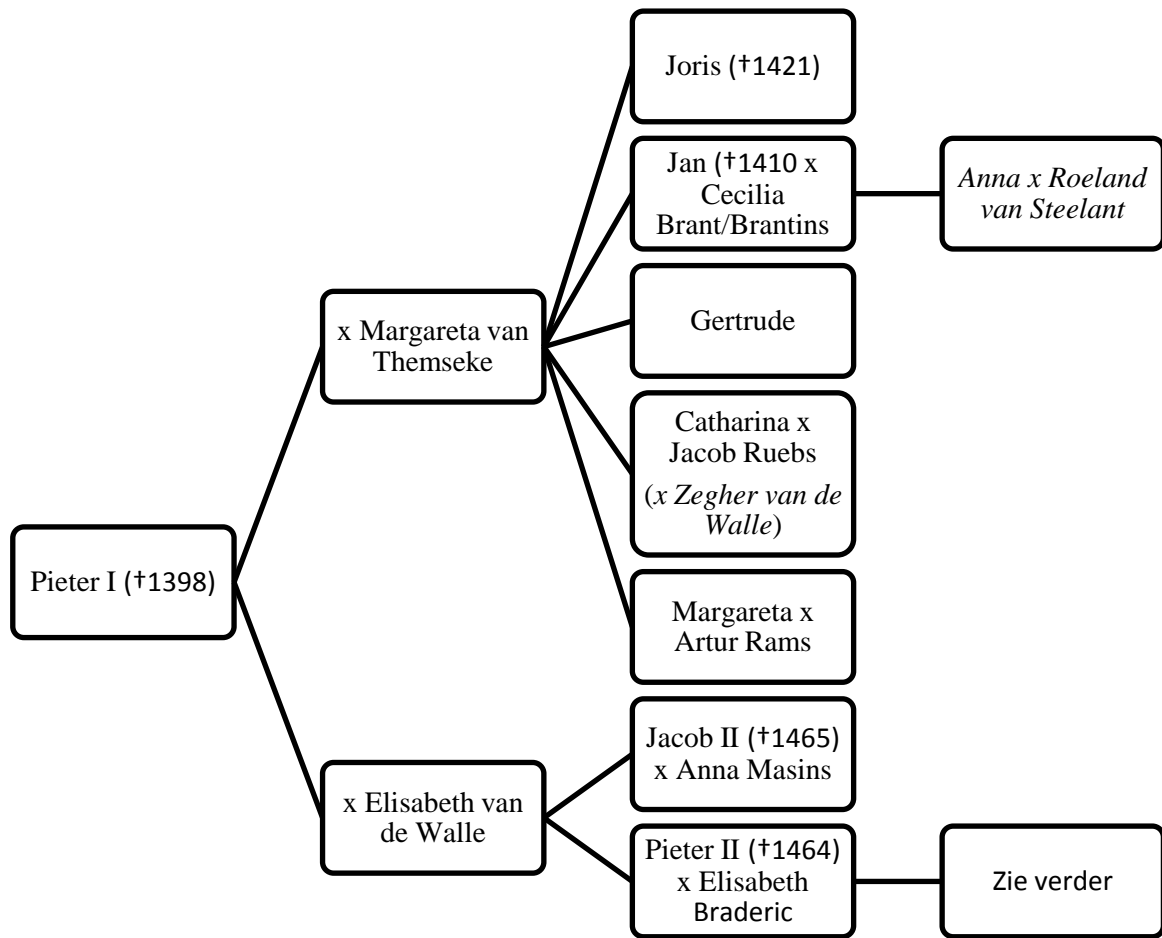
Pieter I (†1398)

x Margareta van Themseke

Joris (†1421)

Jan (†1410 x Cecilia Brant/Brantins

*Anna x Roeland van Steelant*

Gertrude

Catharina x Jacob Ruebs (*x Zegher van de Walle*)

Margareta x Artur Rams

x Elisabeth van de Walle

Jacob II (†1465) x Anna Masins

Pieter II (†1464) x Elisabeth Braderic

Zie verder